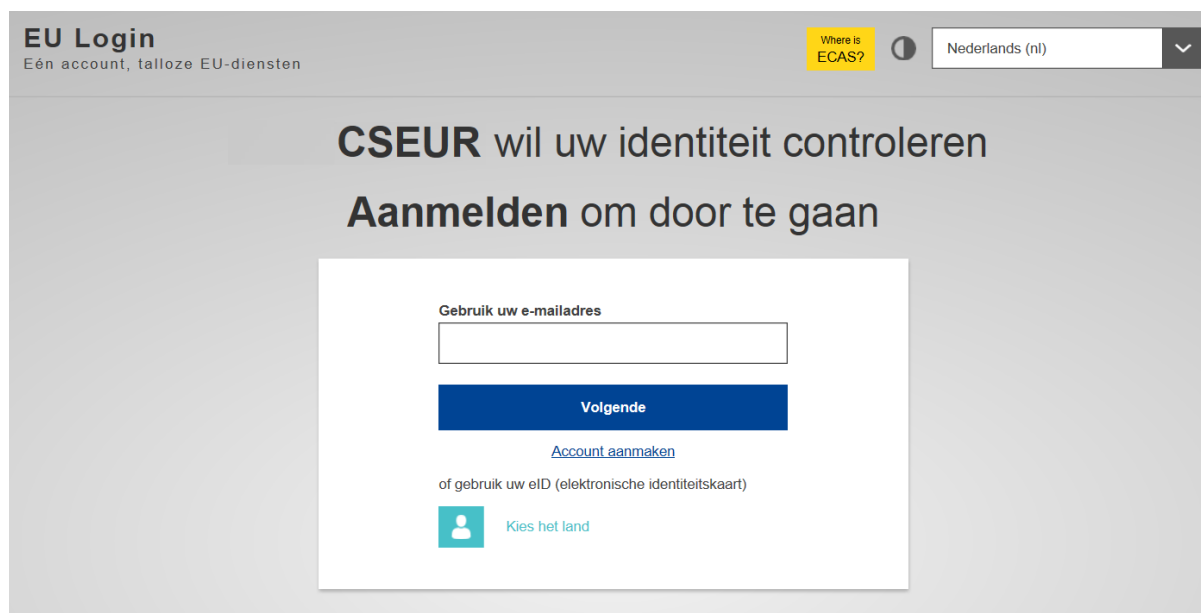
EU Login
Eén account, talloze EU-diensten

Where is ECAS?

Nederlands (nl)

CSEUR wil uw identiteit controleren

Aanmelden om door te gaan

Gebruik uw e-mailadres

Volgende

Account aanmaken

of gebruik uw eID (elektronische identiteitskaart)

Kies het land